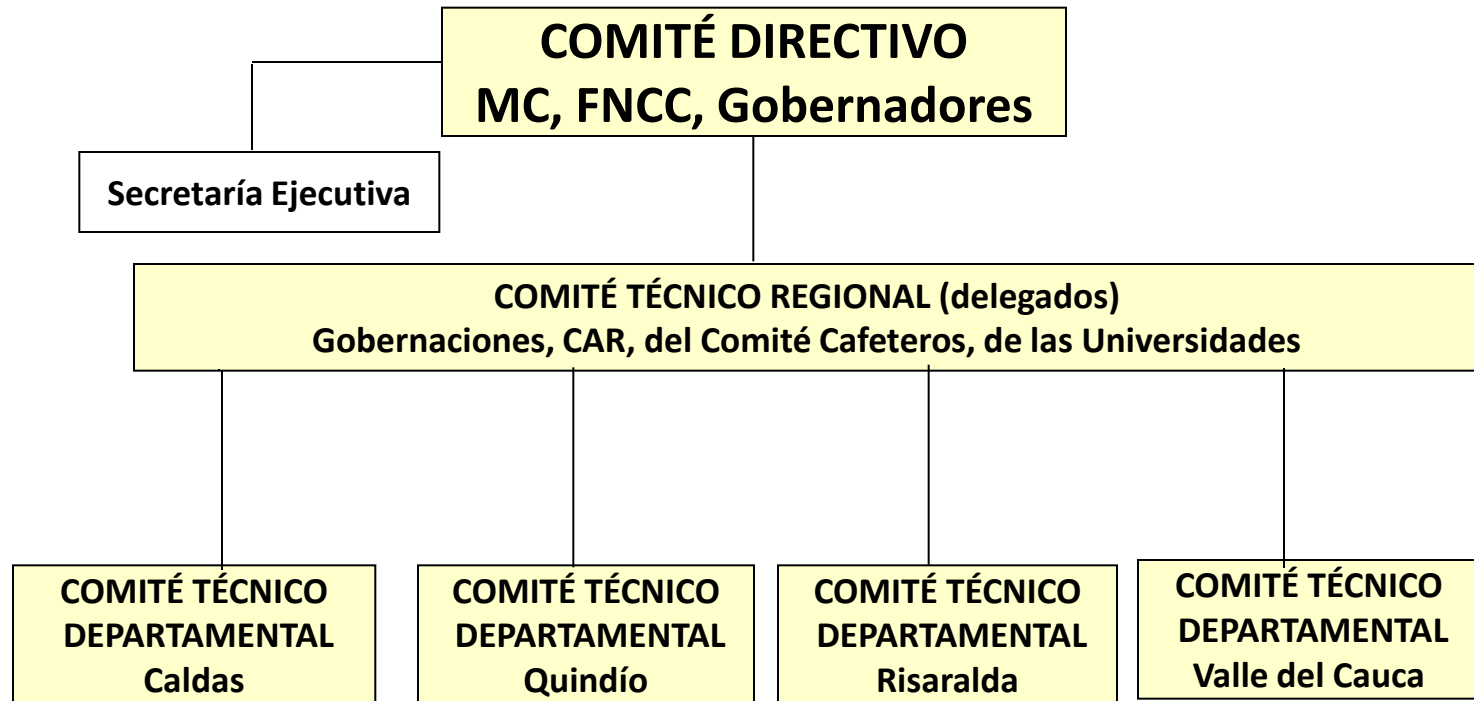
COMITÉ DIRECTIVO
MC, FNCC, Gobernadores

Secretaría Ejecutiva

COMITÉ TÉCNICO REGIONAL (delegados)
Gobernaciones, CAR, del Comité Cafeteros, de las Universidades

COMITÉ TÉCNICO DEPARTAMENTAL Caldas

COMITÉ TÉCNICO DEPARTAMENTAL Quindío

COMITÉ TÉCNICO DEPARTAMENTAL Risaralda

COMITÉ TÉCNICO DEPARTAMENTAL Valle del Cauca